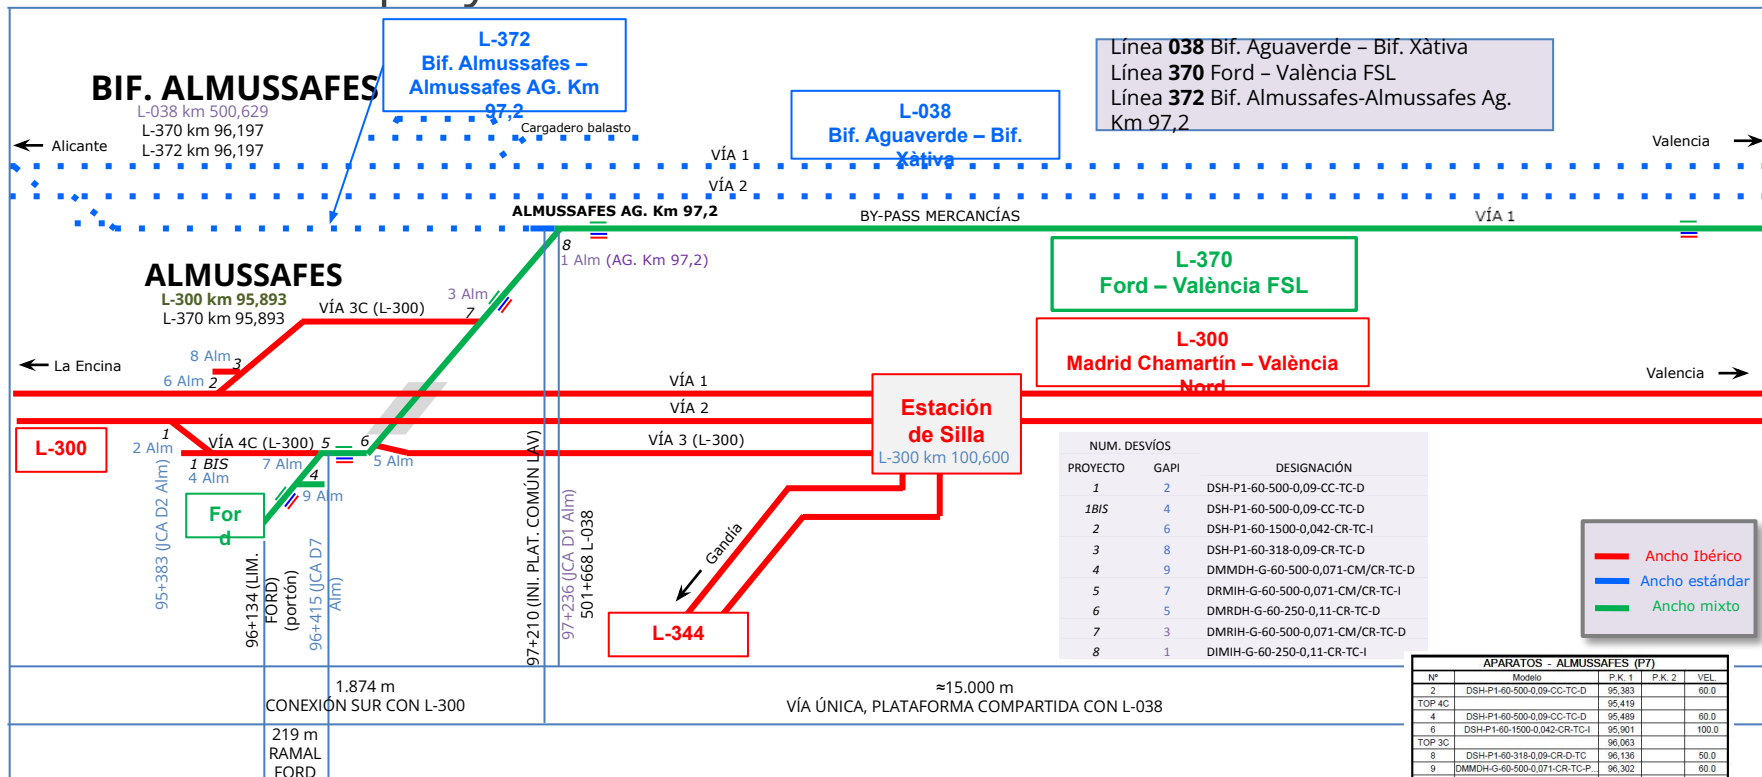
BIF. ALMUSSAFES
L-038 km 500,629
L-370 km 96,197
L-372 km 96,197

L-372
Bif. Almussafes – Almussafes AG. Km 97,2

L-038
Bif. Aguaverde – Bif. Xàtiva

Línea **038** Bif. Aguaverde – Bif. Xàtiva
Línea **370** Ford – València FSL
Línea **372** Bif. Almussafes-Almussafes Ag. Km 97,2

Alicante
Cargadero balasto
VÍA 1
VÍA 2
Valencia
ALMUSSAFES AG. Km 97,2
BY-PASS MERCANCÍAS
VÍA 1
8
1 Alm (AG. Km 97,2)

ALMUSSAFES
L-300 km 95,893
L-370 km 95,893
VÍA 3C (L-300)
3 Alm
7

L-370
Ford – València FSL

L-300
Madrid Chamartín – València Nord

La Encina
8 Alm
3
6 Alm
2
VÍA 1
VÍA 2
Valencia

Estación de Silla
L-300 km 100,600

L-300
1
2 Alm
VÍA 4C (L-300)
5
6
5 Alm
VÍA 3 (L-300)
1 BIS
4 Alm
7 Alm
4
9 Alm
Ford
Gandia
L-344

95+383 (JCA D2 Alm)
96+134 (LIM. FORD)
(portón)
96+415 (JCA D7 Alm)
97+210 (INI. PLAT. COMÚN LAV)
97+236 (JCA D1 Alm)
501+668 L-038

NUM. DESVÍOS
| PROYECTO | GAPI | DESIGNACIÓN |
|---|---|---|
| 1 | 2 | DSH-P1-60-500-0,09-CC-TC-D |
| 1BIS | 4 | DSH-P1-60-500-0,09-CC-TC-D |
| 2 | 6 | DSH-P1-60-1500-0,042-CR-TC-I |
| 3 | 8 | DSH-P1-60-318-0,09-CR-TC-D |
| 4 | 9 | DMMDH-G-60-500-0,071-CM/CR-TC-D |
| 5 | 7 | DRMIH-G-60-500-0,071-CM/CR-TC-I |
| 6 | 5 | DMRDH-G-60-250-0,11-CR-TC-D |
| 7 | 3 | DMRIH-G-60-500-0,071-CM/CR-TC-D |
| 8 | 1 | DIMIH-G-60-250-0,11-CR-TC-I |

Ancho Ibérico
Ancho estándar
Ancho mixto

1.874 m
CONEXIÓN SUR CON L-300
≈15.000 m
VÍA ÚNICA, PLATAFORMA COMPARTIDA CON L-038
219 m
RAMAL
FORD

APARATOS - ALMUSSAFES (P7)
| Nº | Modelo | P.K. 1 | P.K. 2 | VEL. |
|---|---|---|---|---|
| 2 | DSH-P1-60-500-0,09-CC-TC-D | 95,383 | | 60.0 |
| TOP 4C | | 95,419 | | |
| 4 | DSH-P1-60-500-0,09-CC-TC-D | 95,489 | | 60.0 |
| 6 | DSH-P1-60-1500-0,042-CR-TC-I | 95,901 | | 100.0 |
| TOP 3C | | 96,063 | | |
| 8 | DSH-P1-60-318-0,09-CR-D-TC | 96,136 | | 50.0 |
| 9 | DMMDH-G-60-500-0,071-CR-TC-P... | 96,302 | | 60.0 |